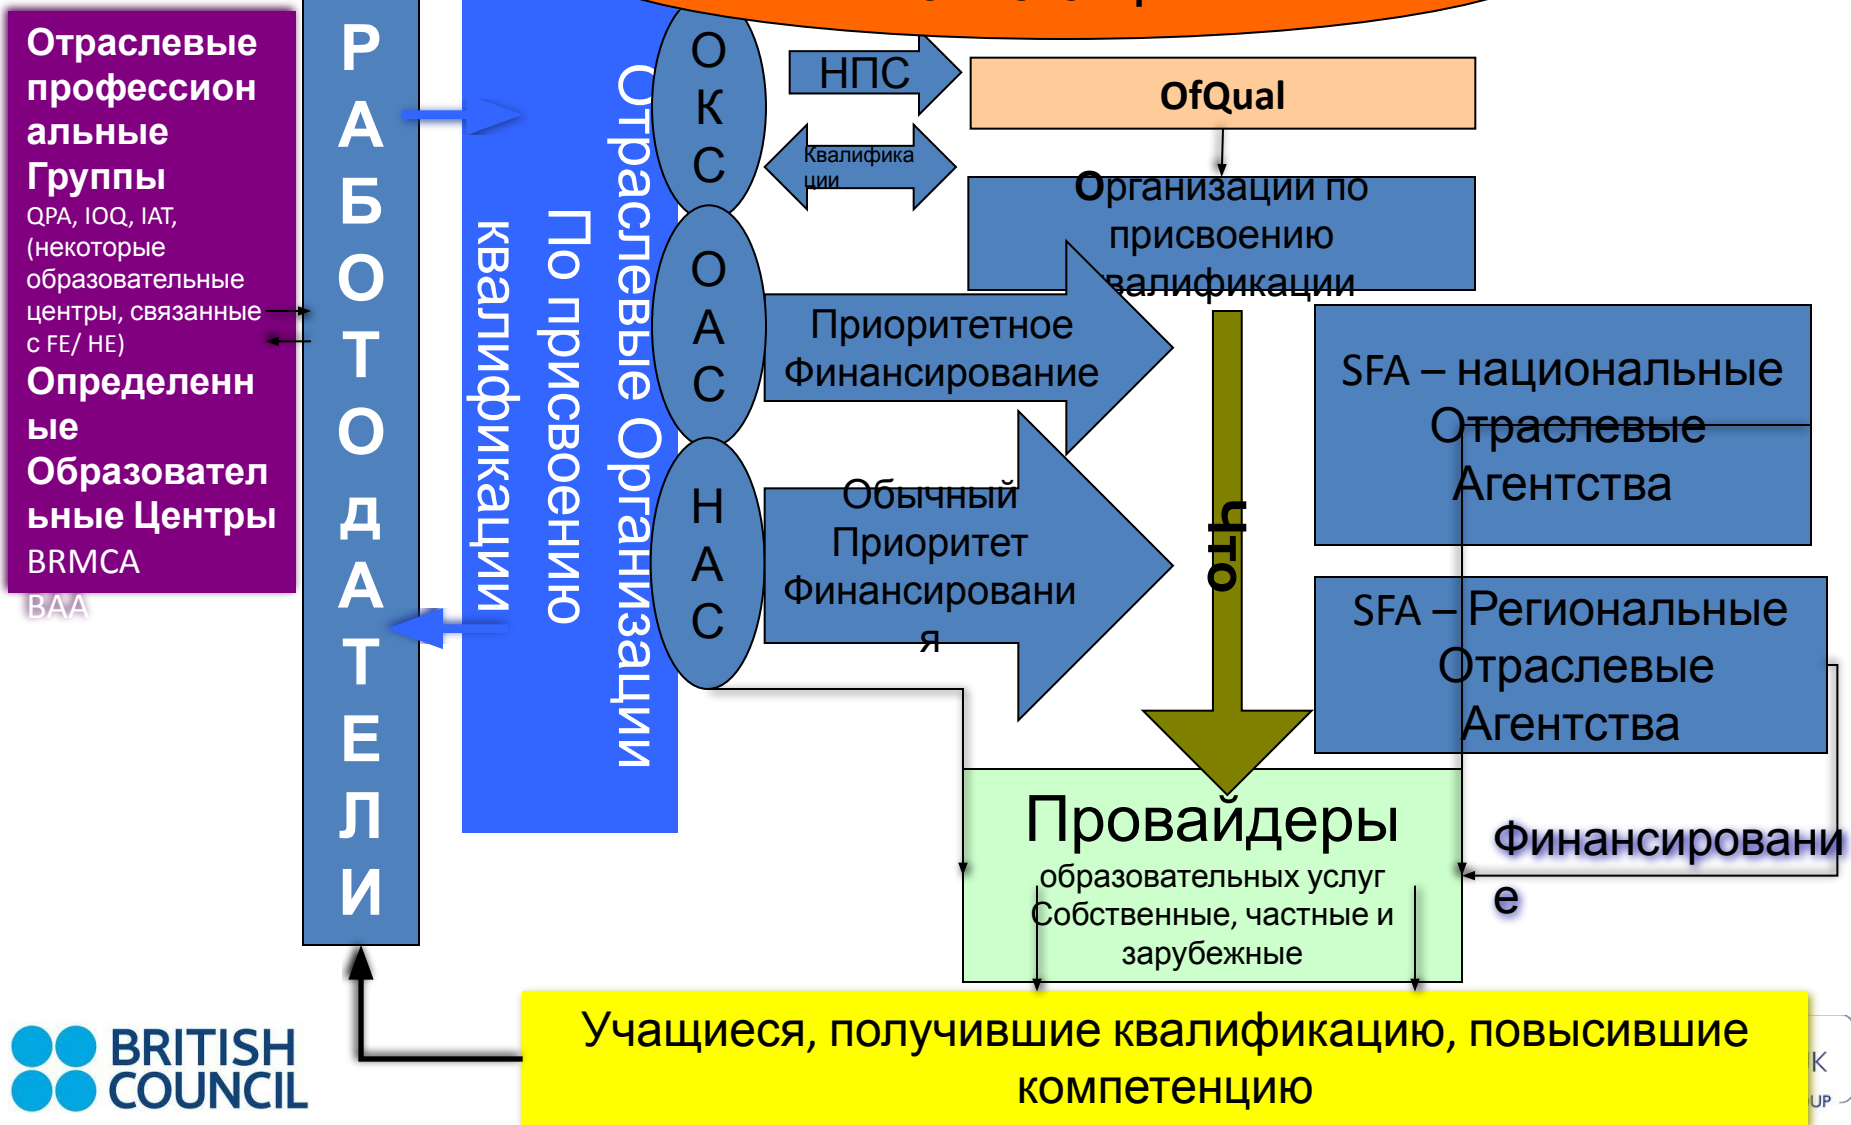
Отраслевые профессиональные Группы
QPA, IOQ, IAT, (некоторые образовательные центры, связанные с FE/ HE)
Определенные Образовательные Центры
BRMCA
BAA

РАБОТОДАТЕЛИ

Отраслевые Организации По присвоению квалификации

ОКС
ОАС
НАС

НПС

OfQual

Квалификации

Организации по присвоению квалификации

Приоритетное Финансирование

Обычный Приоритет Финансирования

что

SFA – национальные Отраслевые Агентства

SFA – Региональные Отраслевые Агентства

Провайдеры
образовательных услуг
Собственные, частные и зарубежные

Финансирование

Учащиеся, получившие квалификацию, повысившие компетенцию

BRITISH COUNCIL